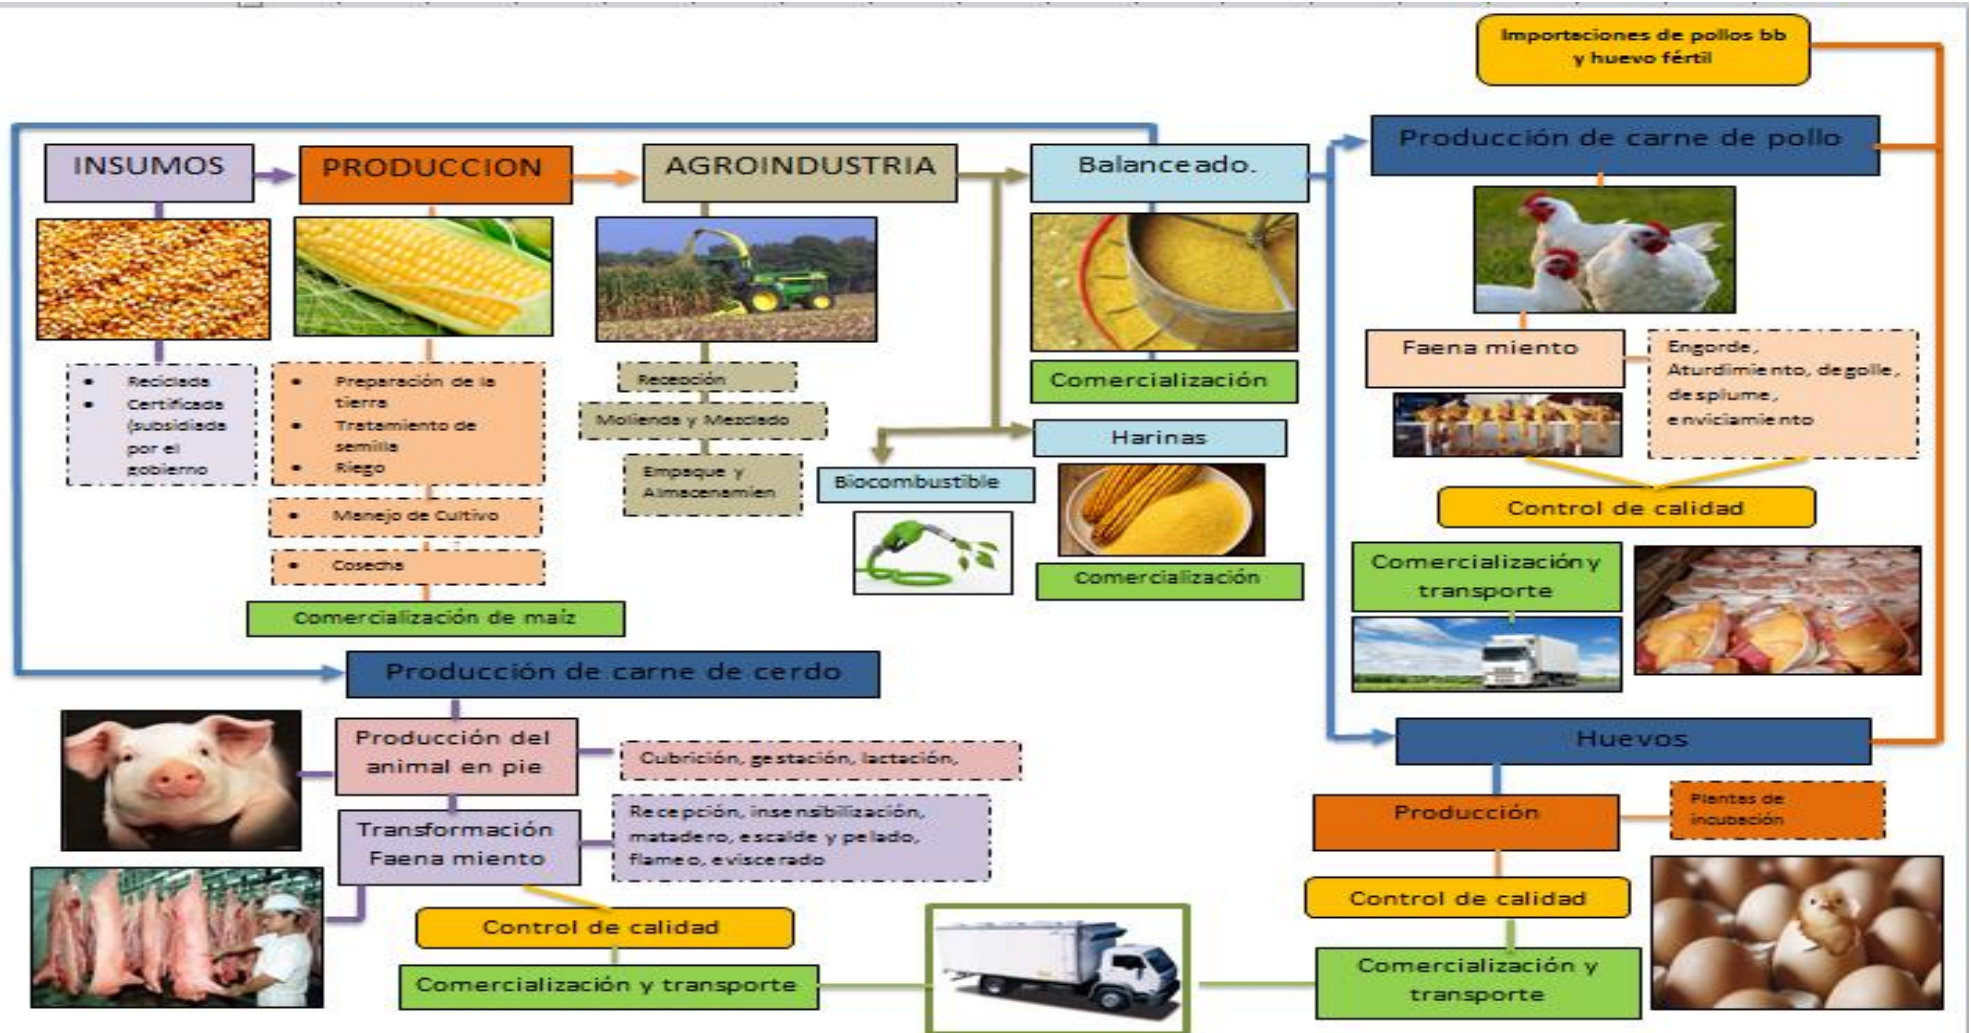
Importaciones de pollos bb y huevo fértil

INSUMOS

PRODUCCION

AGROINDUSTRIA

Balanceado.

Producción de carne de pollo

• Reciclada
• Certificada (subsidiada por el gobierno

• Preparación de la tierra
• Tratamiento de semilla
• Riego

• Manejo de Cultivo

• Cosecha

Comercialización de maíz

Recepción

Molienda y Mezclado

Empaque y Almacenamien

Biocombustible

Comercialización

Harinas

Comercialización

Faena miento

Engorde, Aturdimiento, degolle, desplume, enviciamiento

Control de calidad

Comercialización y transporte

Producción de carne de cerdo

Producción del animal en pie

Cubrición, gestación, lactación,

Transformación Faena miento

Recepción, insensibilización, matadero, escalde y pelado, flameo, eviscerado

Control de calidad

Comercialización y transporte

Huevos

Producción

Plantas de incubación

Control de calidad

Comercialización y transporte